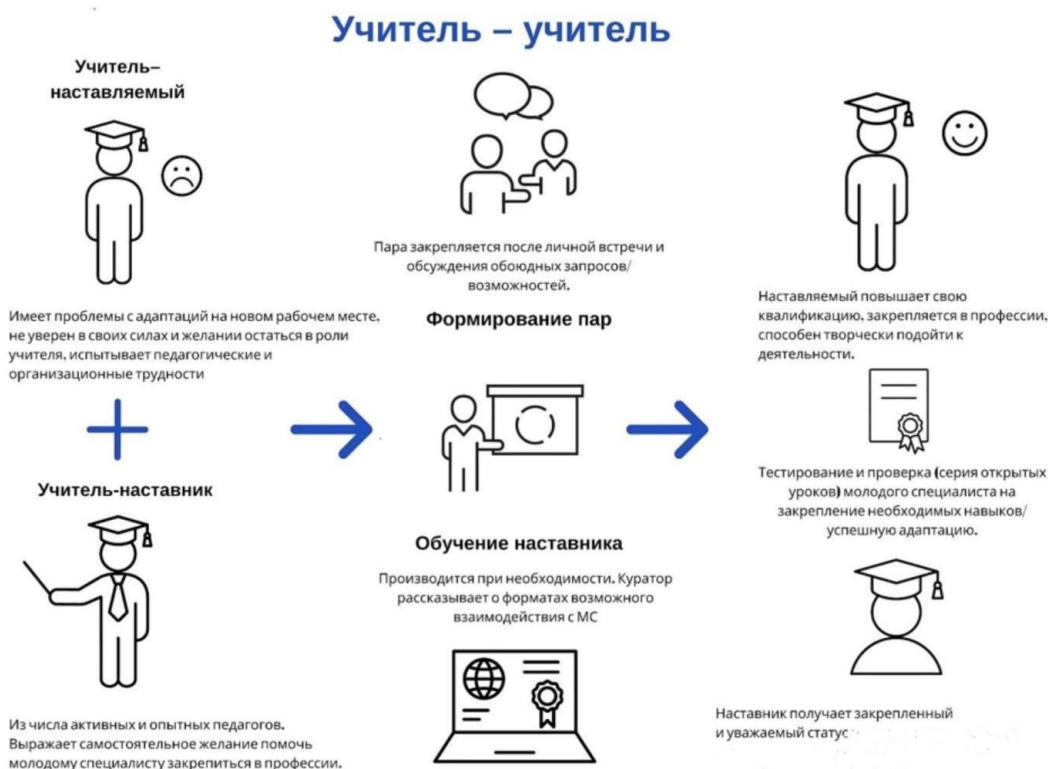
Учитель – учитель

Учитель–наставляемый

Имеет проблемы с адаптаций на новом рабочем месте, не уверен в своих силах и желании остаться в роли учителя, испытывает педагогические и организационные трудности

Учитель-наставник

Из числа активных и опытных педагогов. Выражает самостоятельное желание помочь молодому специалисту закрепиться в профессии.

Пара закрепляется после личной встречи и обсуждения обоюдных запросов/возможностей.

Формирование пар

Обучение наставника

Производится при необходимости. Куратор рассказывает о форматах возможного взаимодействия с МС

Наставляемый повышает свою квалификацию, закрепляется в профессии, способен творчески подойти к деятельности.

Тестирование и проверка (серия открытых уроков) молодого специалиста на закрепление необходимых навыков/успешную адаптацию.

Наставник получает закрепленный и уважаемый статус